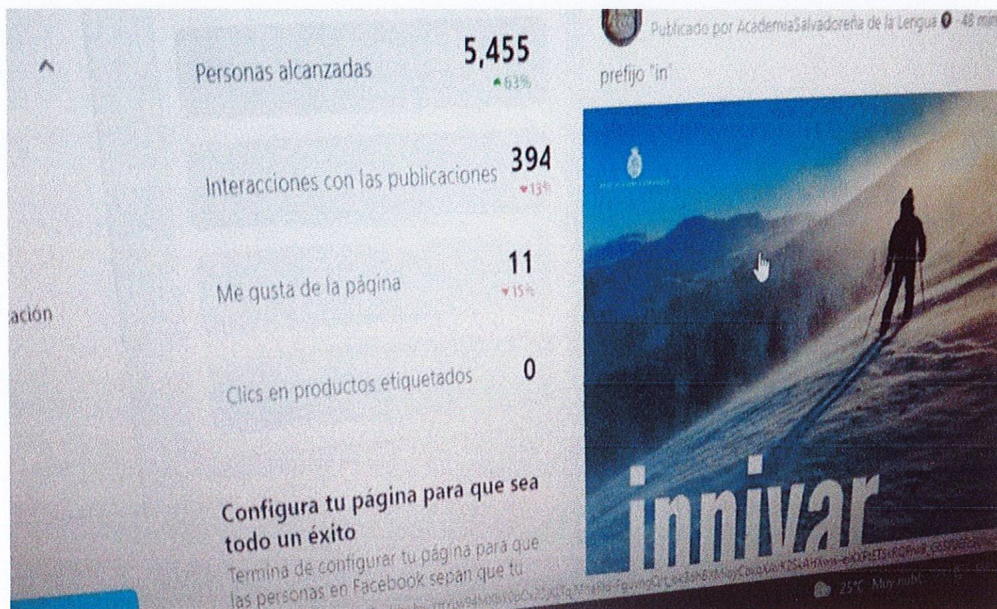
Personas alcanzadas 5,455 ▲63%

Interacciones con las publicaciones 394 ▼13%

Me gusta de la página 11 ▼15%

ación

Clics en productos etiquetados 0

Configura tu página para que sea todo un éxito

Termina de configurar tu página para que las personas en Facebook sepan que tu

Publicado por AcademiaSalvadoreña de la Lengua · 48 min

prefijo "in"

innivar

25°C Muy nub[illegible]